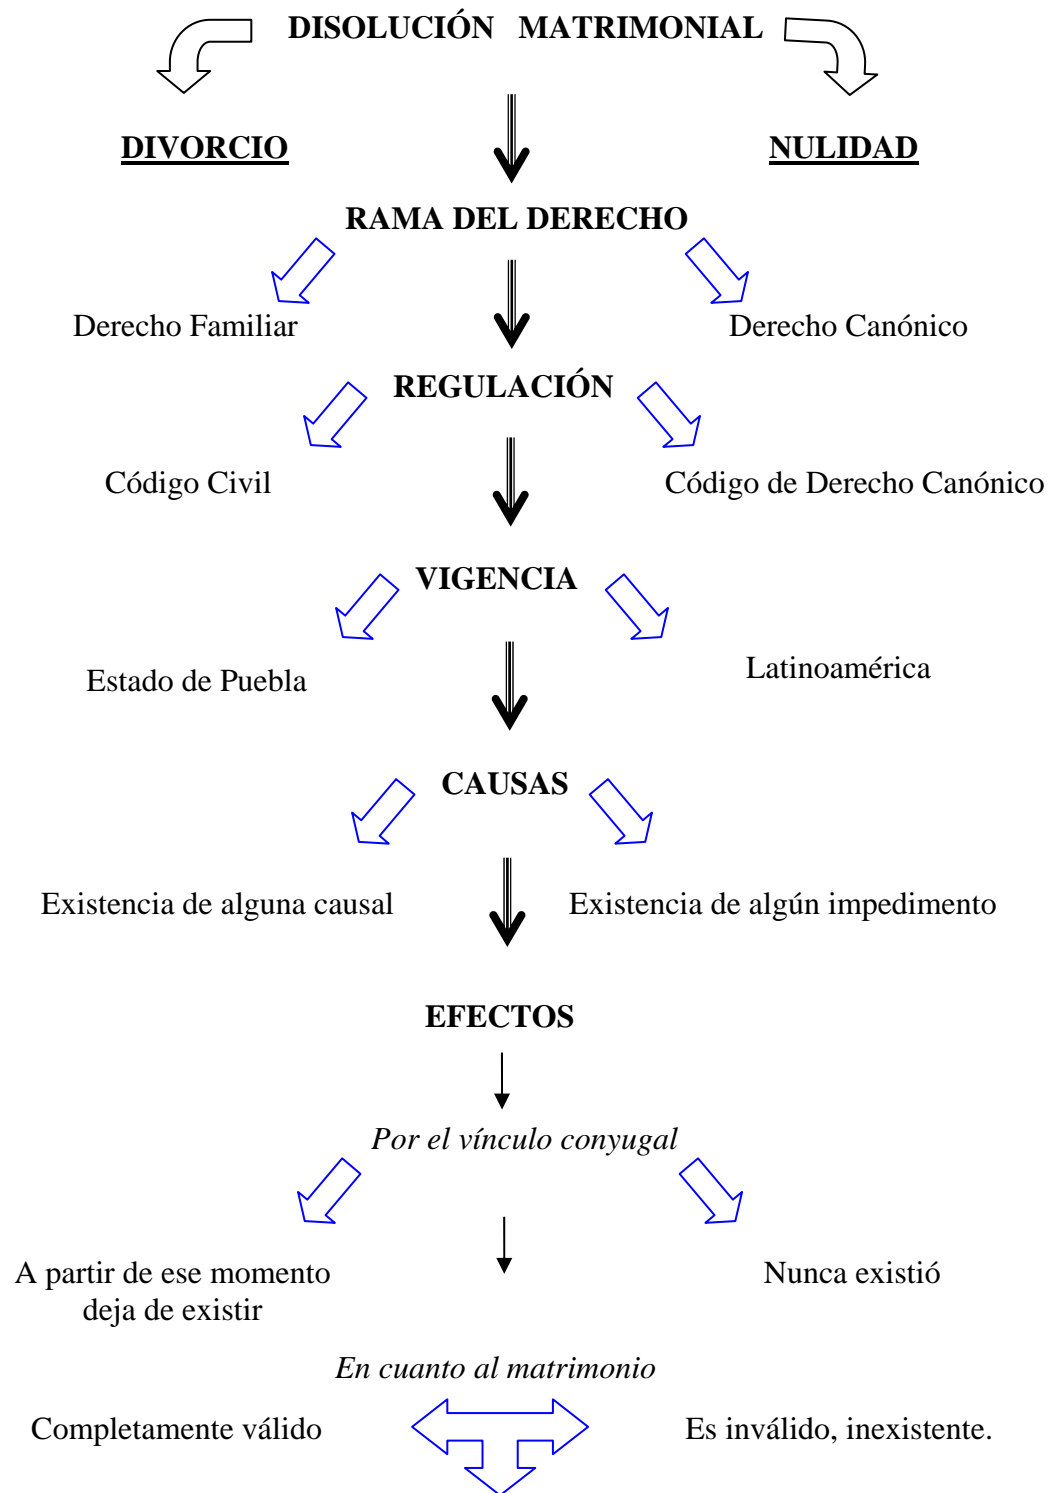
DISOLUCIÓN MATRIMONIAL

DIVORCIO

NULIDAD

RAMA DEL DERECHO

Derecho Familiar

Derecho Canónico

REGULACIÓN

Código Civil

Código de Derecho Canónico

VIGENCIA

Estado de Puebla

Latinoamérica

CAUSAS

Existencia de alguna causal

Existencia de algún impedimento

EFECTOS

*Por el vínculo conyugal*

A partir de ese momento deja de existir

Nunca existió

*En cuanto al matrimonio*

Completamente válido

Es inválido, inexistente.